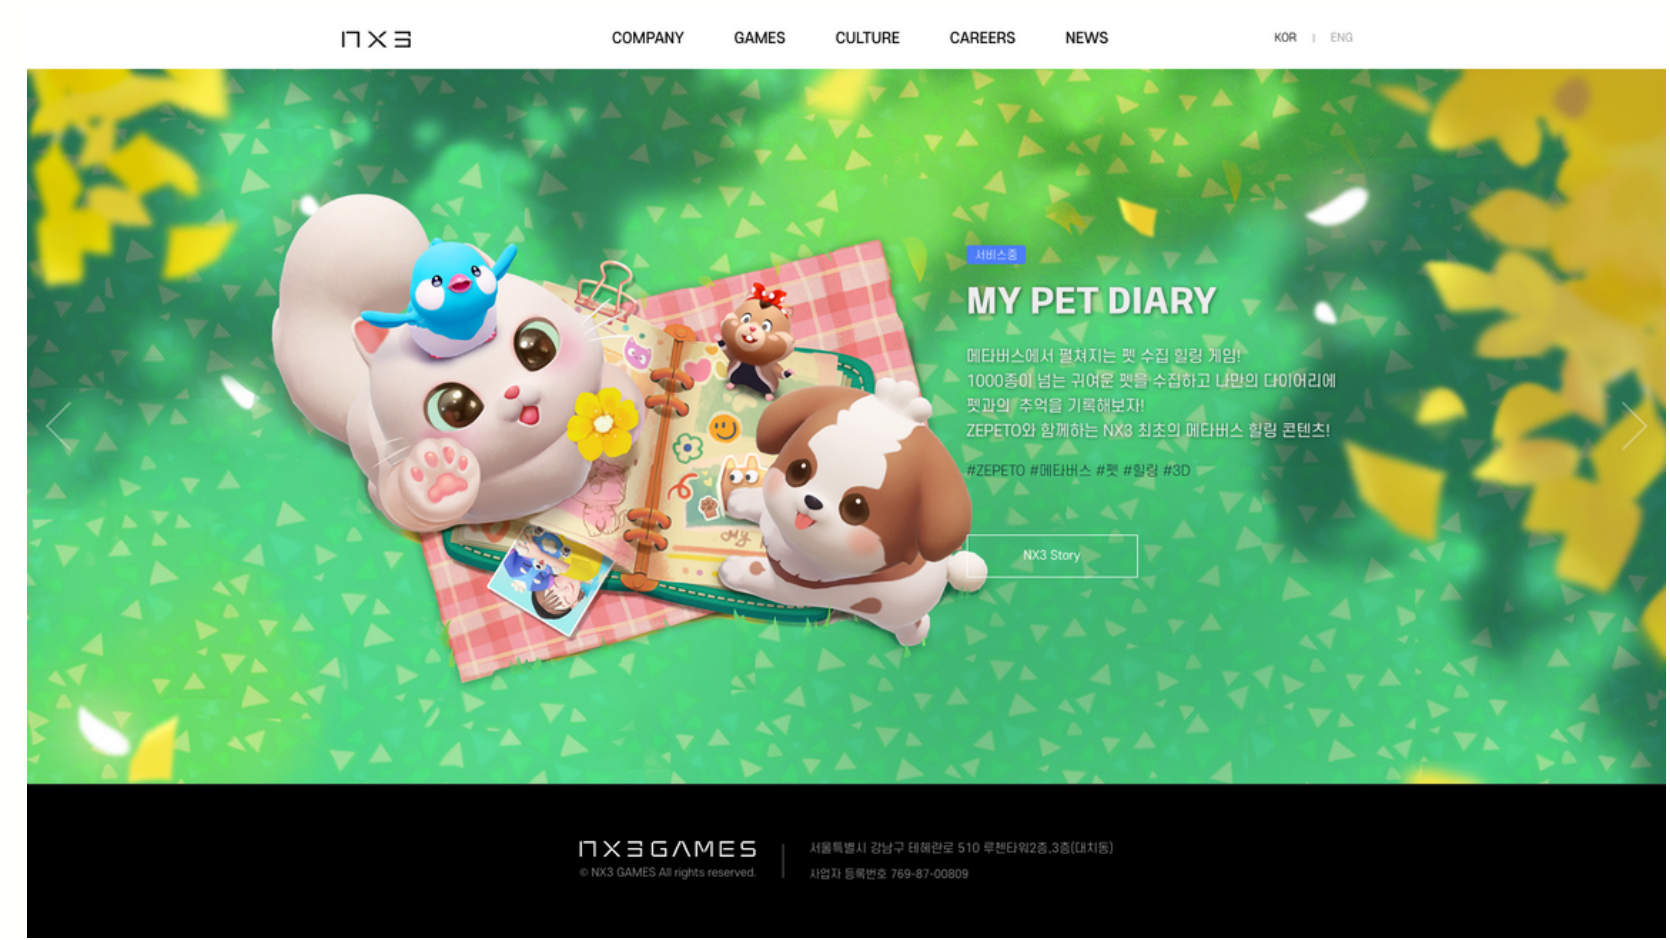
NX3

COMPANY GAMES CULTURE CAREERS NEWS

KOR | ENG

서비스중

MY PET DIARY

메타버스에서 펼쳐지는 펫 수집 힐링 게임!
1000종이 넘는 귀여운 펫을 수집하고 나만의 다이어리에 펫과의 추억을 기록해보자!
ZEPETO와 함께하는 NX3 최초의 메타버스 힐링 콘텐츠!

#ZEPETO #메타버스 #펫 #힐링 #3D

NX3 Story

NX3 GAMES
© NX3 GAMES All rights reserved.

서울특별시 강남구 테헤란로 510 루첸타워2층,3층(대치동)
사업자 등록번호 769-87-00809